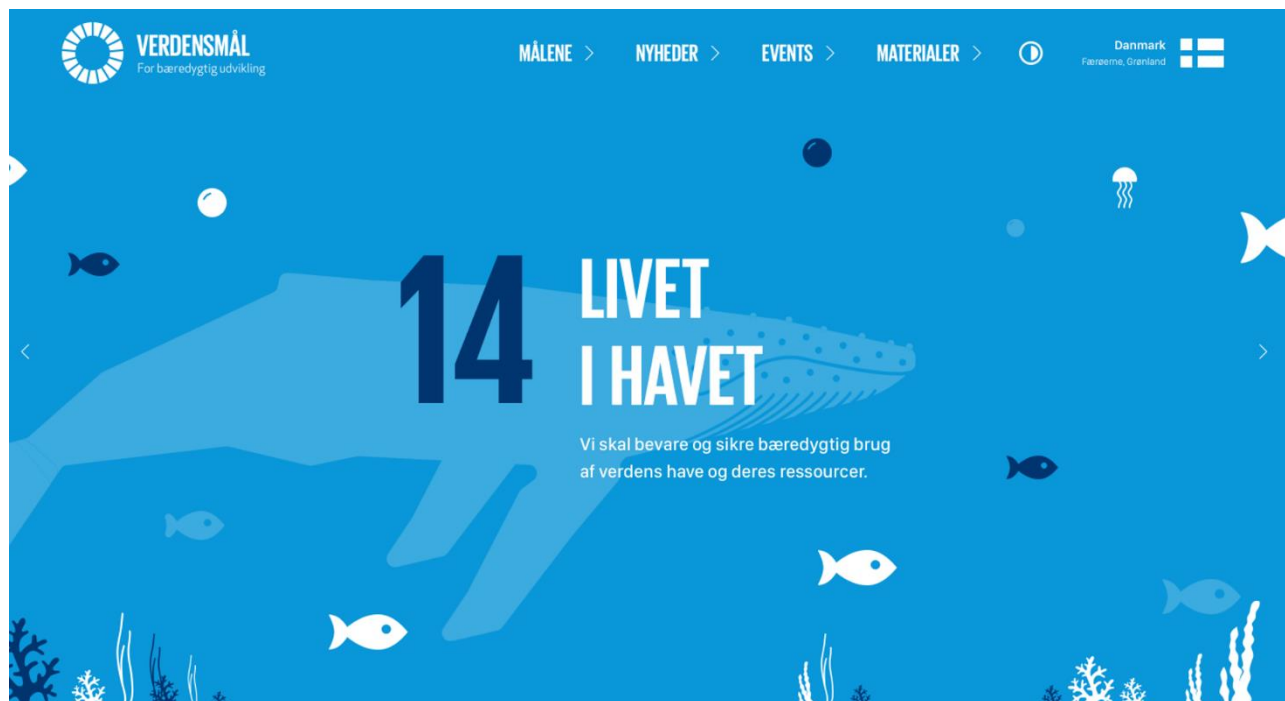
VERDENSMÅL
For bæredygtig udvikling

MÅLENE >
NYHEDER >
EVENTS >
MATERIALER >

Danmark
Færøerne, Grønland

14
LIVET
I HAVET

Vi skal bevare og sikre bæredygtig brug af verdens have og deres ressourcer.